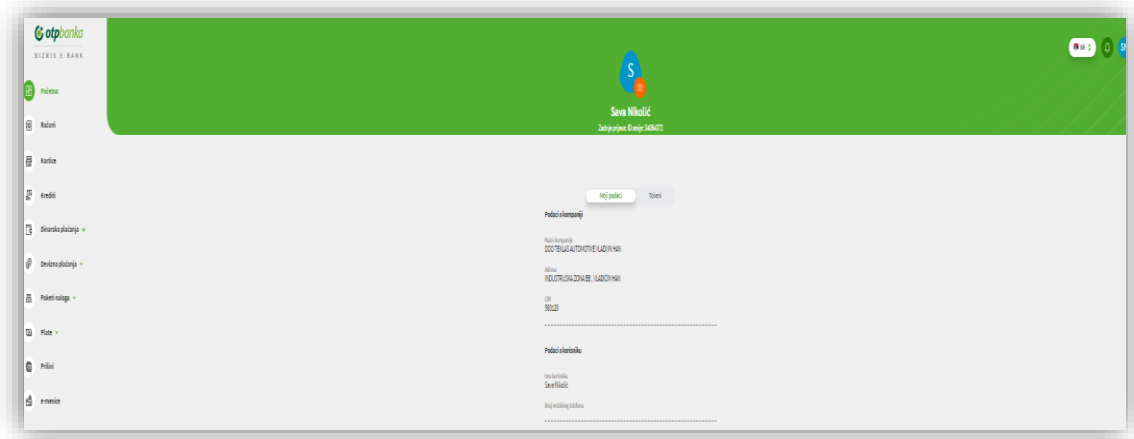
otpbanka
BIZNIS E-BANK

Početna
Računi
Kartice
Krediti
Dinarska plaćanja
Devizna plaćanja
Paketi naloga
Plate
Prilozi
e-menice

SR

S
Sava Nikolić
Zadnja prijava: ID sesije: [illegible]

Moji podaci
Tokeni

Podaci o kompaniji
Naziv kompanije
DOO TEHLAS AUTOMOTIVE VLADIČIN HAN
Adresa
INDUSTRIJSKA ZONA BB, VLADIČIN HAN
JIN
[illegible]

Podaci o korisniku
Ime korisnika
Sava Nikolić
Broj mobilnog telefona